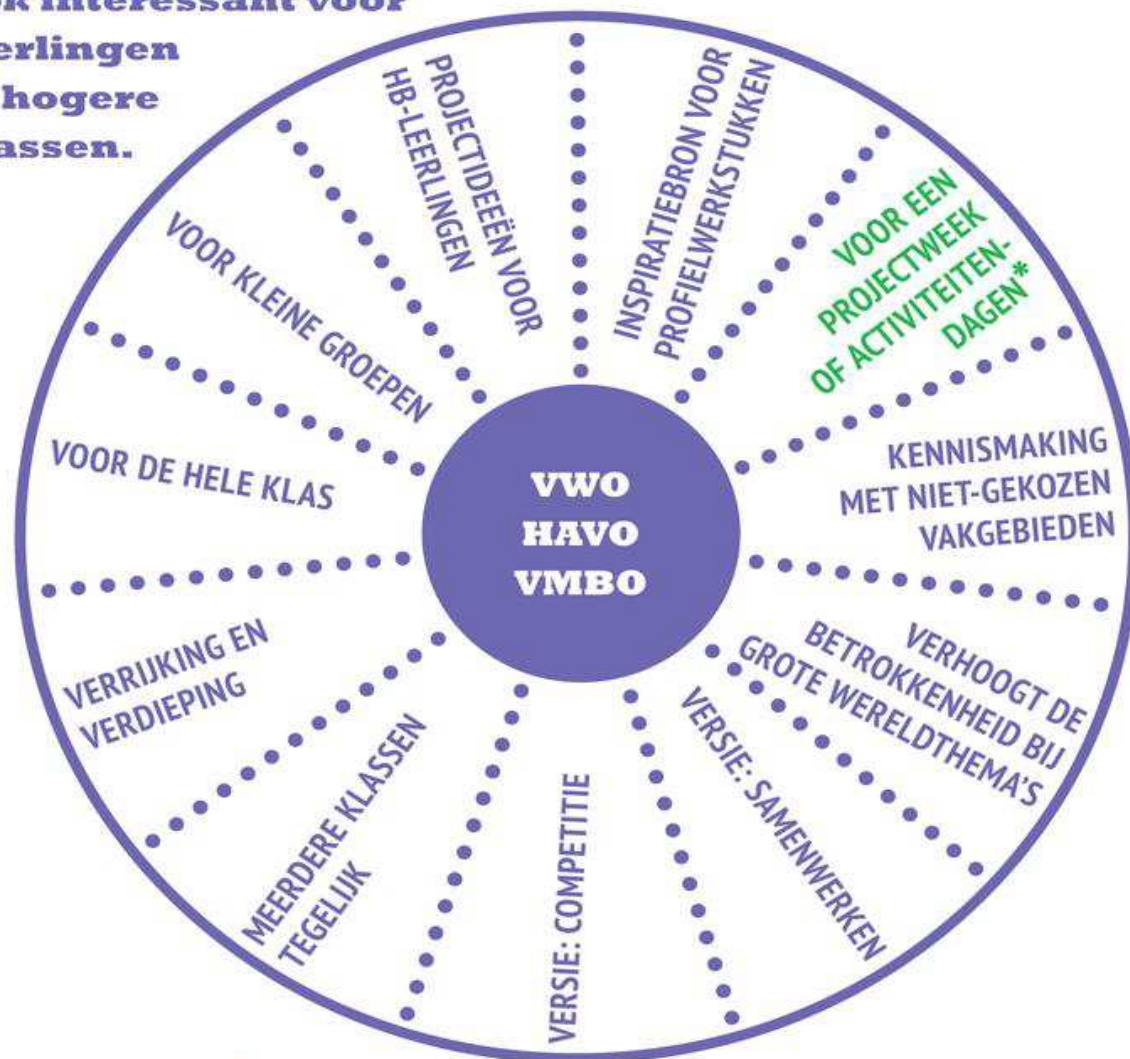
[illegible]k interessant voor
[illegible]erlingen
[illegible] hogere
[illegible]assen.

PROJECTIDEEËN VOOR HB-LEERLINGEN

INSPIRATIEBRON VOOR PROFIELWERKSTUKKEN

VOOR EEN PROJECTWEEK OF ACTIVITEITEN-DAGEN*

KENNISMAKING MET NIET-GEKOZEN VAKGEBIEDEN

VERHOOGT DE BETROKKENHEID BIJ GROTE WERELDTHEMA'S

VERSIE: SAMENWERKEN

VERSIE: COMPETITIE

MEERDERE KLASSEN TEGELIJK

VERRIJKING EN VERDIEPING

VOOR DE HELE KLAS

VOOR KLEINE GROEPEN

VWO
HAVO
VMBO